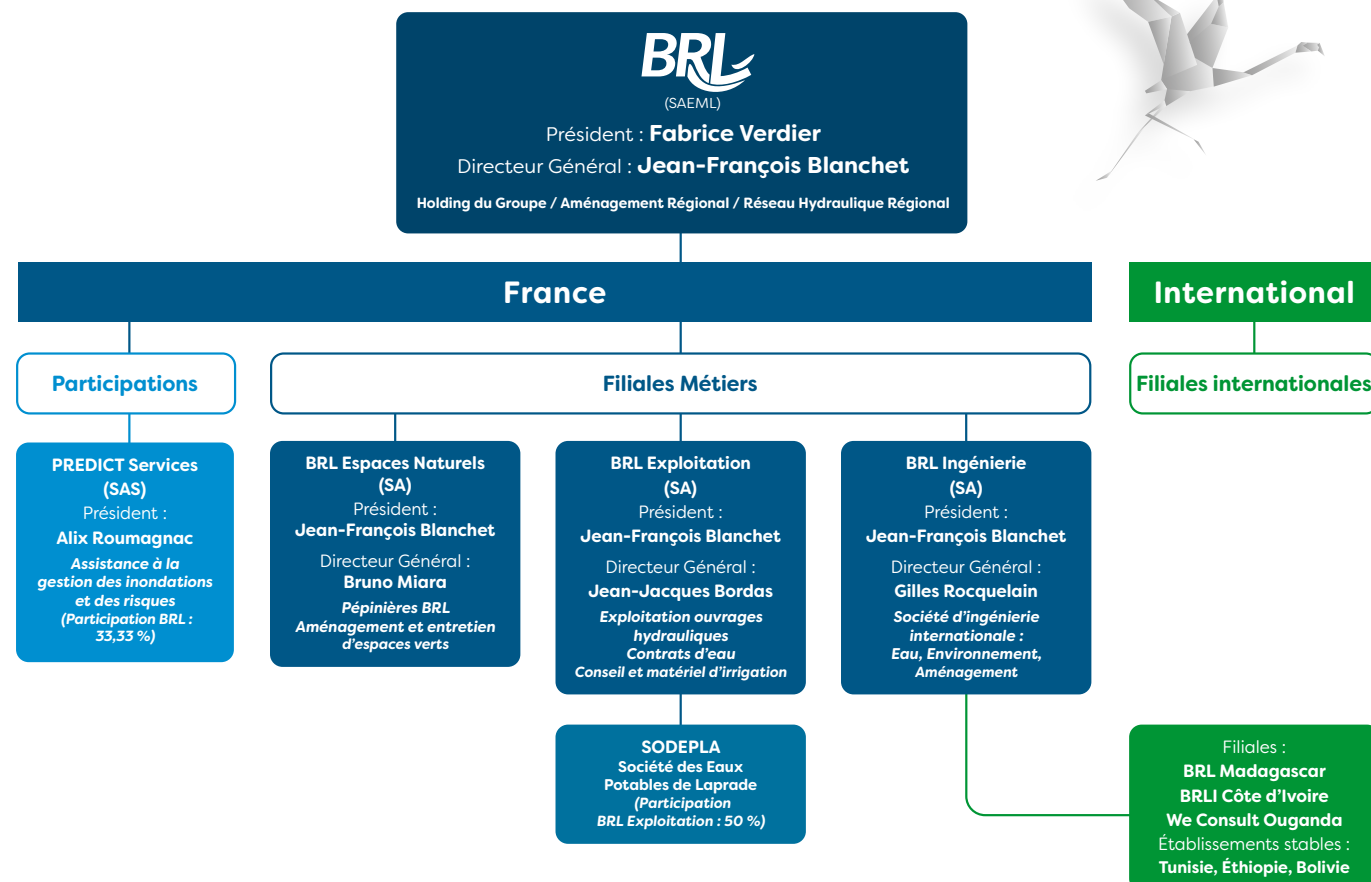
BRL
(SAEML)
Président : Fabrice Verdier
Directeur Général : Jean-François Blanchet
Holding du Groupe / Aménagement Régional / Réseau Hydraulique Régional

France

International

Participations

Filiales Métiers

Filiales internationales

PREDICT Services (SAS)
Président :
Alix Roumagnac
Assistance à la gestion des inondations et des risques (Participation BRL : 33,33 %)

BRL Espaces Naturels (SA)
Président :
Jean-François Blanchet
Directeur Général :
Bruno Miara
Pépinières BRL
Aménagement et entretien d'espaces verts

BRL Exploitation (SA)
Président :
Jean-François Blanchet
Directeur Général :
Jean-Jacques Bordas
Exploitation ouvrages hydrauliques
Contrats d'eau
Conseil et matériel d'irrigation

BRL Ingénierie (SA)
Président :
Jean-François Blanchet
Directeur Général :
Gilles Rocquelain
Société d'ingénierie internationale :
Eau, Environnement, Aménagement

SODEPLA
Société des Eaux Potables de Laprade
(Participation BRL Exploitation : 50 %)

Filiales :
BRL Madagascar
BRLI Côte d'Ivoire
We Consult Ouganda
Établissements stables :
Tunisie, Éthiopie, Bolivie